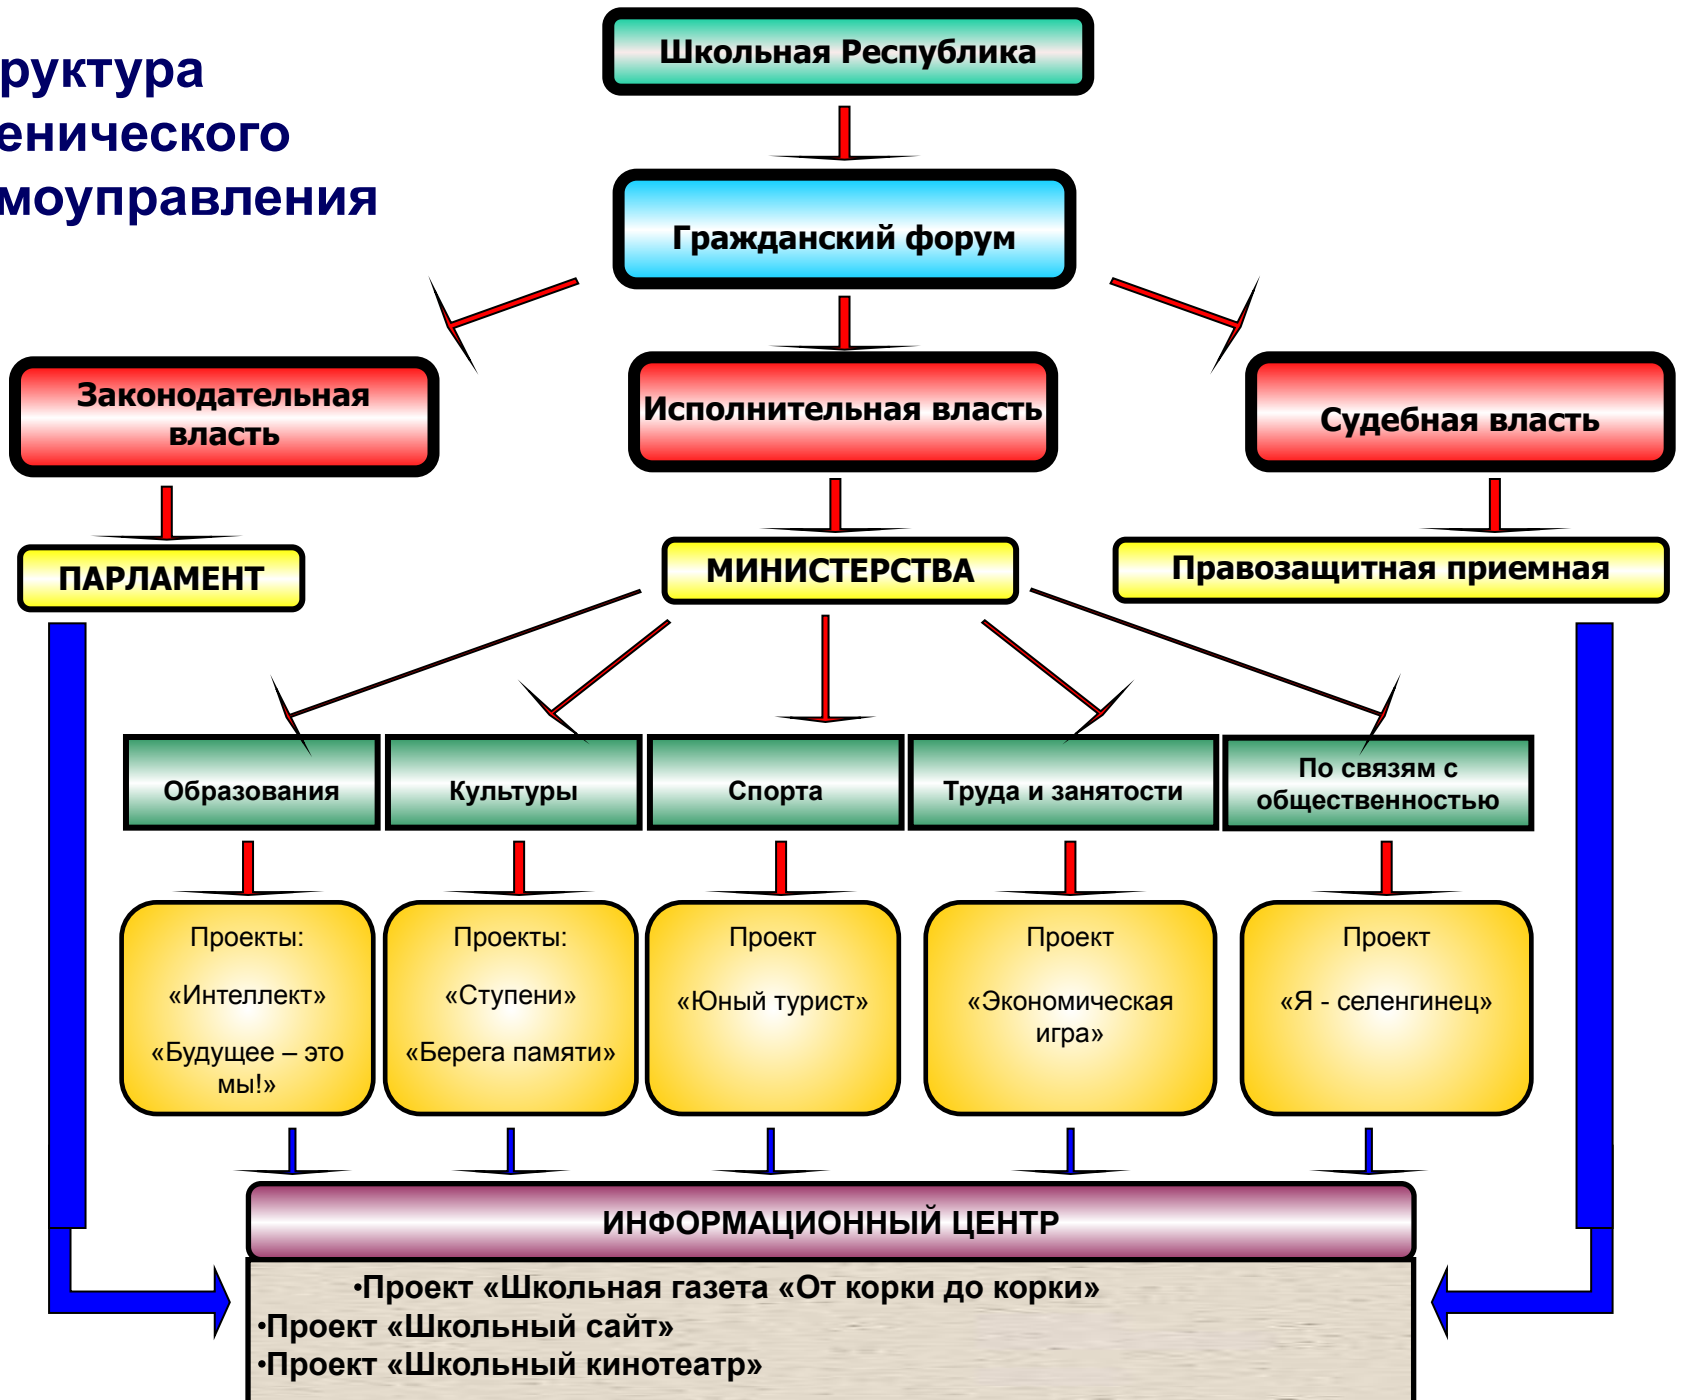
руктура
енического
моуправления

Школьная Республика

Гражданский форум

Законодательная власть

Исполнительная власть

Судебная власть

ПАРЛАМЕНТ

МИНИСТЕРСТВА

Правозащитная приемная

Образования

Культуры

Спорта

Труда и занятости

По связям с общественностью

Проекты:
«Интеллект»
«Будущее – это мы!»

Проекты:
«Ступени»
«Берега памяти»

Проект
«Юный турист»

Проект
«Экономическая игра»

Проект
«Я - селенгинец»

ИНФОРМАЦИОННЫЙ ЦЕНТР

•Проект «Школьная газета «От корки до корки»
•Проект «Школьный сайт»
•Проект «Школьный кинотеатр»